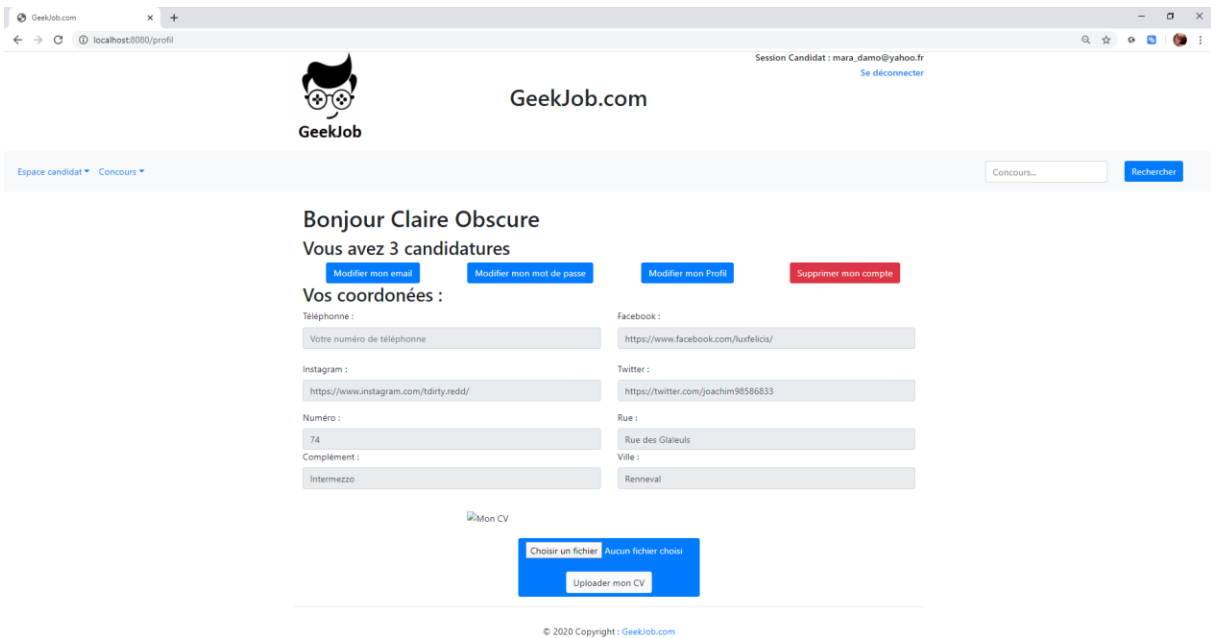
GeekJob.com
localhost:8080/profil

GeekJob

GeekJob.com

Session Candidat : mara_damo@yahoo.fr
Se déconnecter

Espace candidat ▾ Concours ▾

Concours...
Rechercher

Bonjour Claire Obscure

Vous avez 3 candidatures

Modifier mon email
Modifier mon mot de passe
Modifier mon Profil
Supprimer mon compte

Vos coordonées :

Téléphonne :
Votre numéro de téléphone

Facebook :
https://www.facebook.com/luxfelicis/

Instagram :
https://www.instagram.com/tdirty.redd/

Twitter :
https://twitter.com/joachim98586833

Numéro :
74

Rue :
Rue des Glaïeuls

Complément :
Intermezzo

Ville :
Renneval

Mon CV

Choisir un fichier Aucun fichier choisi

Uploader mon CV

© 2020 Copyright : GeekJob.com